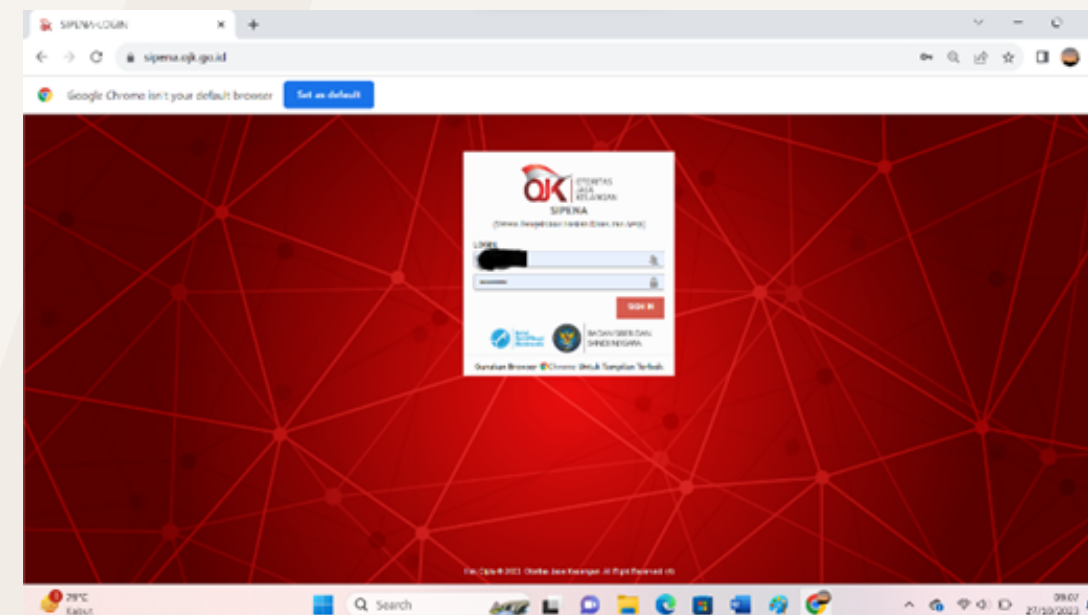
SIPENA-LOGIN

sipena.ojk.go.id

Google Chrome isn't your default browser

Set as default

OJK OTORITAS JASA KEUANGAN

SIPENA

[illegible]

LOGIN

SIGN IN

BADAN SIBER DAN SANDI NEGARA

Gunakan Browser Chrome Untuk Tampilan Terbaik

Hak Cipta © 2023 Otoritas Jasa Keuangan. All Right Reserved

29°C
Kabut

Search

09:07
27/10/2023